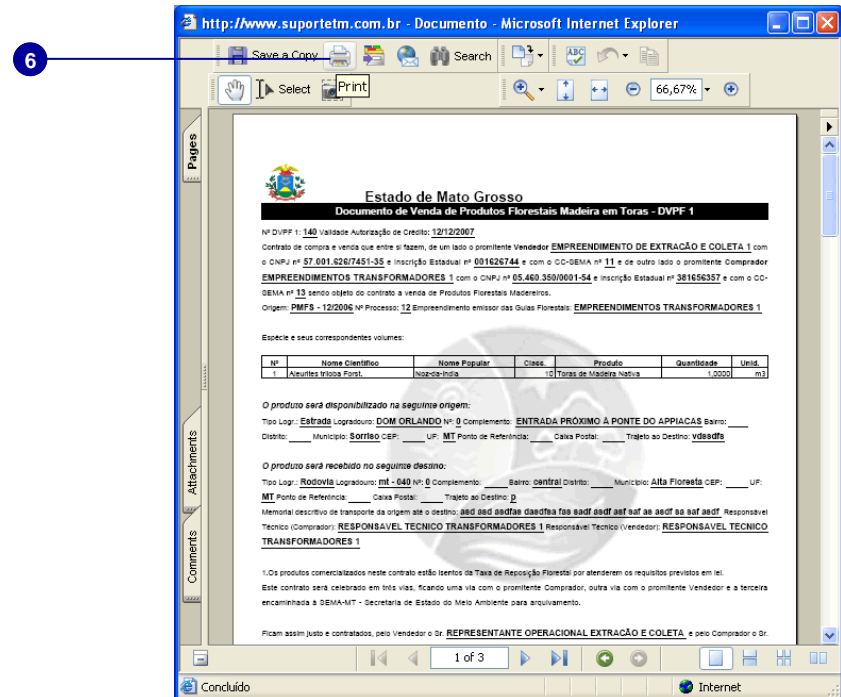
6

http://www.suportetm.com.br - Documento - Microsoft Internet Explorer

Save a Copy Search

Select Print

66,67%

Pages

Attachments

Comments

Estado de Mato Grosso

Documento de Venda de Produtos Florestais Madeira em Toras - DVPF 1

Nº DVPF 1: 140 Validade Autorização de Crédito: 12/12/2007

Contrato de compra e venda que entre si fazem, de um lado o promitente Vendedor EMPREENDIMENTO DE EXTRAÇÃO E COLETA 1 com o CNPJ nº 57.001.626/7451-35 e inscrição Estadual nº 001626744 e com o CC-SEMA nº 11 e de outro lado o promitente Comprador EMPREENDIMENTOS TRANSFORMADORES 1 com o CNPJ nº 05.460.350/0001-54 e Inscrição Estadual nº 381656357 e com o CC-SEMA nº 13 sendo objeto do contrato a venda de Produtos Florestais Madereiros.

Origem: PMFS - 12/2006 Nº Processo: 12 Empreendimento emissor das Guias Florestais: EMPREENDIMENTOS TRANSFORMADORES 1

Espécie e seus correspondentes volumes:

| Nº | Nome Científico | Nome Popular | Class. | Produto | Quantidade | Unid. |
|---|---|---|---|---|---|---|
| 1 | Aleurites triloba Forst. | Noz-da-India | 10 | Toras de Madeira Nativa | 1,0000 | m3 |

O produto será disponibilizado na seguinte origem:

Tipo Logr.: Estrada Logradouro: DOM ORLANDO Nº: 0 Complemento: ENTRADA PRÓXIMO À PONTE DO APPIACAS Bairro: Distrito: Município: Sorriso CEP: UF: MT Ponto de Referência: Caixa Postal: Trajeto ao Destino: vdssdfs

O produto será recebido no seguinte destino:

Tipo Logr.: Rodovia Logradouro: mt - 040 Nº: 0 Complemento: Bairro: central Distrito: Município: Alta Floresta CEP: UF: MT Ponto de Referência: Caixa Postal: Trajeto ao Destino: p

Memorial descritivo de transporte da origem até o destino: asd asd asdfae daedfea fas asdf asdf asf saf ae aedf sa saf aedf Responsável Técnico (Comprador): RESPONSAVEL TECNICO TRANSFORMADORES 1 Responsável Técnico (Vendedor): RESPONSAVEL TECNICO TRANSFORMADORES 1

1.Os produtos comercializados neste contrato estão isentos da Taxa de Reposição Florestal por atenderem os requisitos previstos em lei.

Este contrato será celebrado em três vias, ficando uma via com o promitente Comprador, outra via com o promitente Vendedor e a terceira encaminhada a SEMA-MT - Secretaria de Estado do Meio Ambiente para arquivamento.

Ficam assim justo e contratados, pelo Vendedor o Sr. REPRESENTANTE OPERACIONAL EXTRAÇÃO E COLETA e pelo Comprador o Sr.

1 of 3

Concluído

Internet